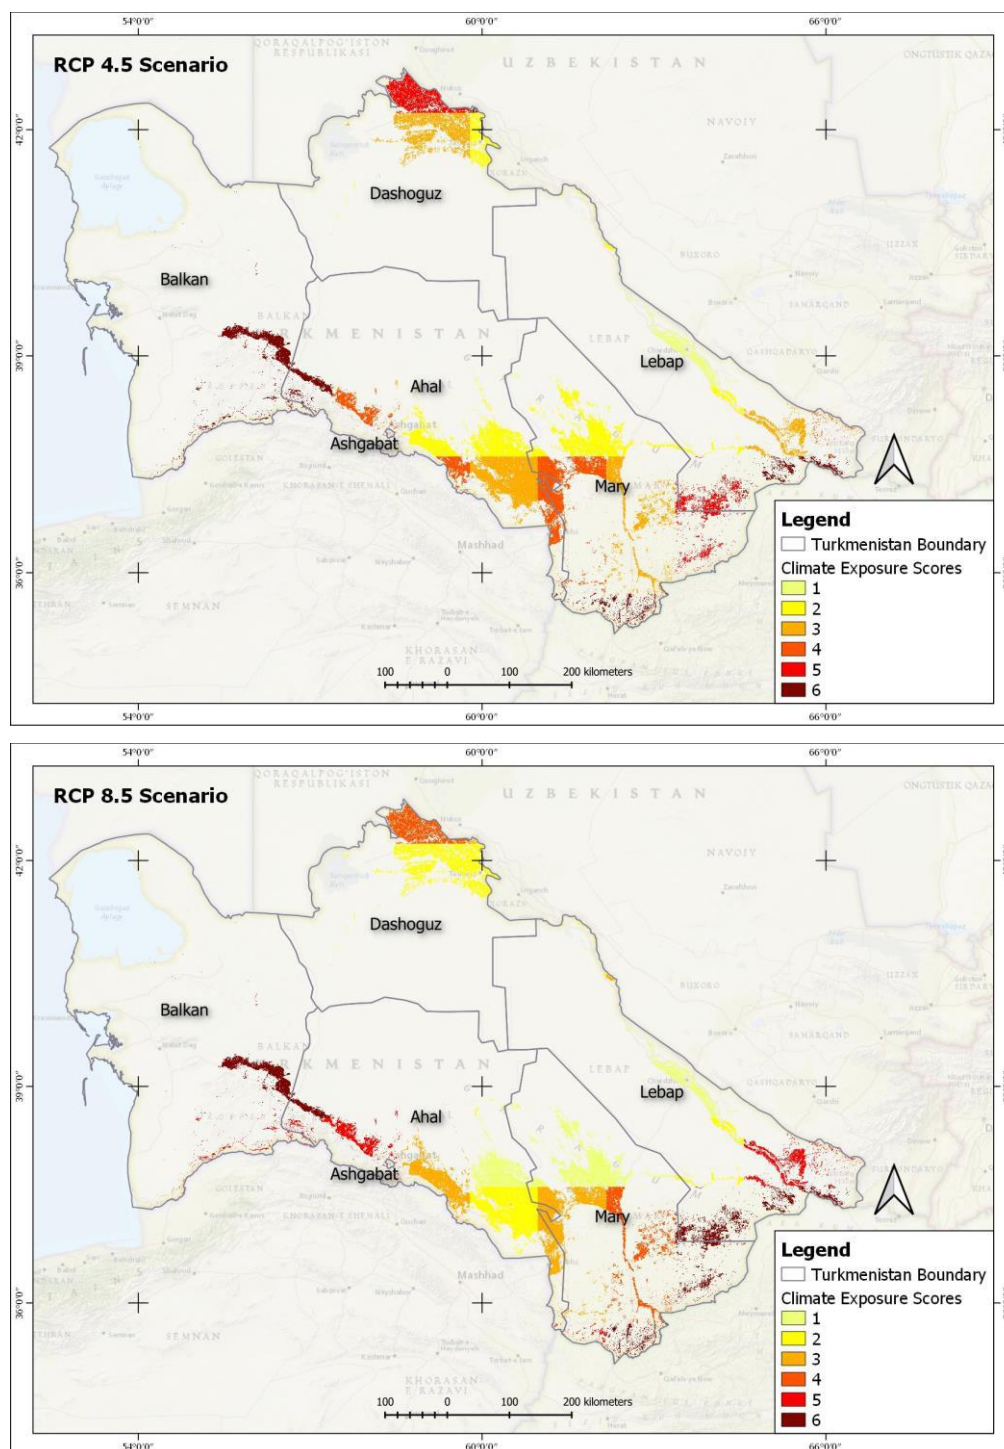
54°0'0"
60°0'0"
66°0'0"

RCP 4.5 Scenario

QORAQALPOG'ISTON RESPUBLIKASI

UZBEKISTAN

NAVOIY

ONGTUSTIK QAZA

42°0'0"

Dashoguz

Balkan

BALKAN

TURKMENISTAN

LEBAP

Lebap

39°0'0"

Ahal

Ashgabat

Mary

GOLESTAN

KHORASAN-E SHEMALI

Mashhad

36°0'0"

SEMNAN

KHORASAN E RAZAVI

100 0 100 200 kilometers

Legend
Turkmenistan Boundary
Climate Exposure Scores
1
2
3
4
5
6

54°0'0"
60°0'0"
66°0'0"

54°0'0"
60°0'0"
66°0'0"

RCP 8.5 Scenario

QORAQALPOG'ISTON RESPUBLIKASI

UZBEKISTAN

NAVOIY

ONGTUSTIK QAZA

42°0'0"

Dashoguz

Balkan

BALKAN

TURKMENISTAN

LEBAP

Lebap

39°0'0"

Ahal

Ashgabat

Mary

GOLESTAN

KHORASAN-E SHEMALI

Mashhad

36°0'0"

SEMNAN

KHORASAN E RAZAVI

100 0 100 200 kilometers

Legend
Turkmenistan Boundary
Climate Exposure Scores
1
2
3
4
5
6

54°0'0"
60°0'0"
66°0'0"